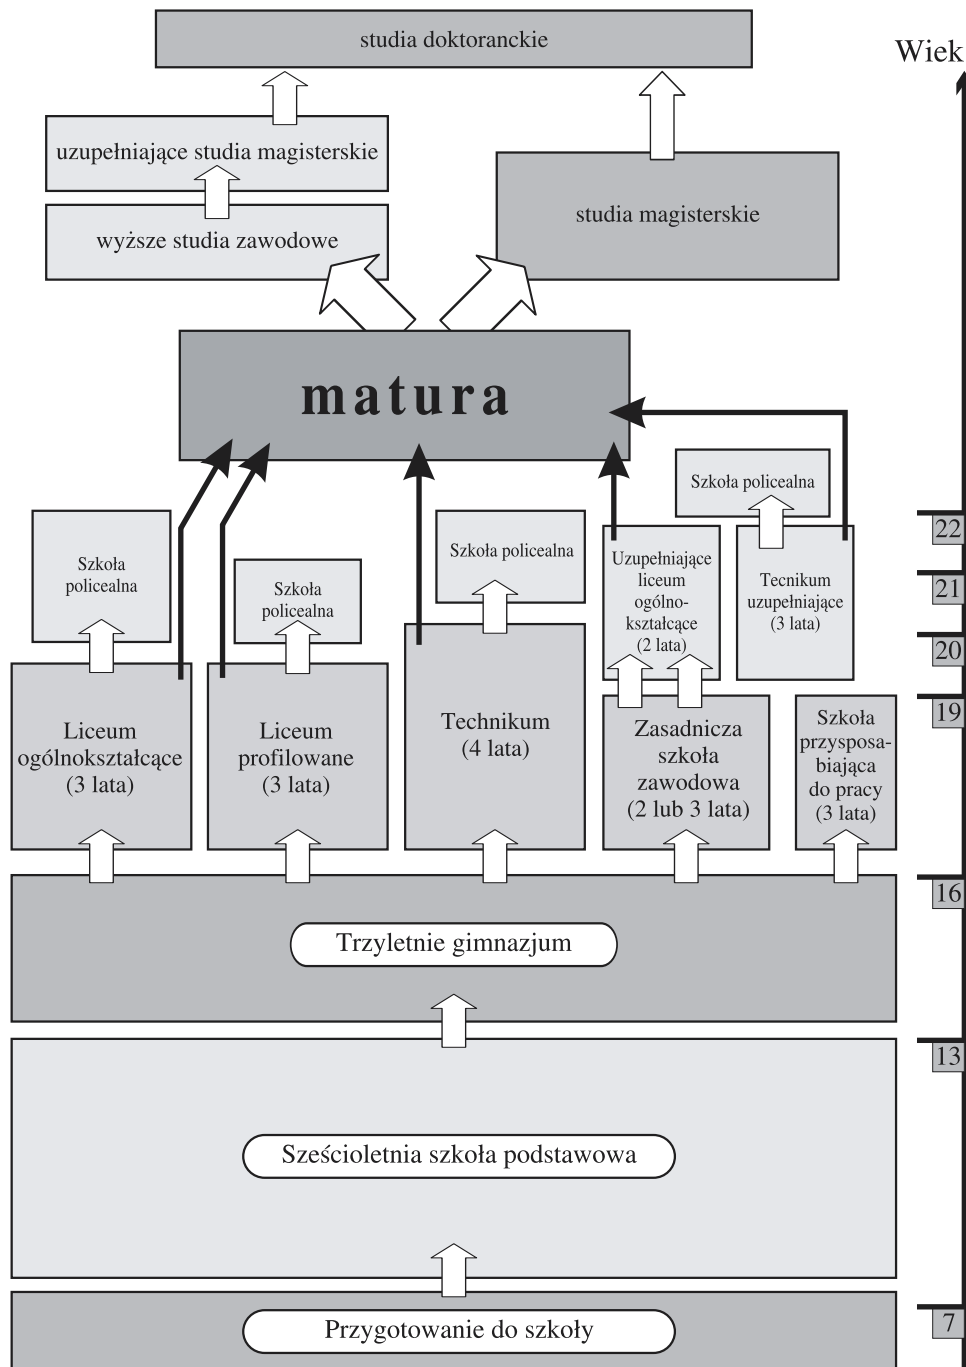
studia doktoranckie

Wiek

uzupełniające studia magisterskie

wyższe studia zawodowe

studia magisterskie

matura

Szkoła policealna

Szkoła policealna

Szkoła policealna

Szkoła policealna

Uzupełniające liceum ogólnokształcące (2 lata)

Tecnikum uzupełniające (3 lata)

22

21

20

19

Liceum ogólnokształcące (3 lata)

Liceum profilowane (3 lata)

Technikum (4 lata)

Zasadnicza szkoła zawodowa (2 lub 3 lata)

Szkoła przysposabiająca do pracy (3 lata)

16

Trzyletnie gimnazjum

13

Sześcioletnia szkoła podstawowa

Przygotowanie do szkoły

7